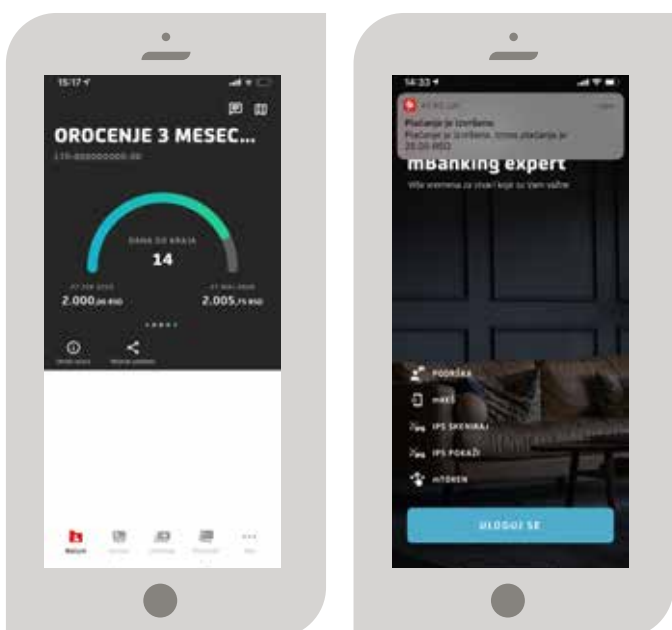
15:17

OROCENJE 3 MESEC...

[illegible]

DANA DO KRAJA

14

2.000,00 RSD

2.005,75 RSD

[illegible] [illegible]

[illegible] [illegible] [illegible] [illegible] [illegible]

14:33

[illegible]

Plaćanje je izvršeno

Plaćanje je izvršeno. Iznos plaćanja je 25,00 RSD

mBanking expert

Više vremena za stvari koje su Vam važne

PODRŠKA

NAĐI

IPS SKENIRAJ

IPS POKAŽI

mTOKEN

ULOGUJ SE